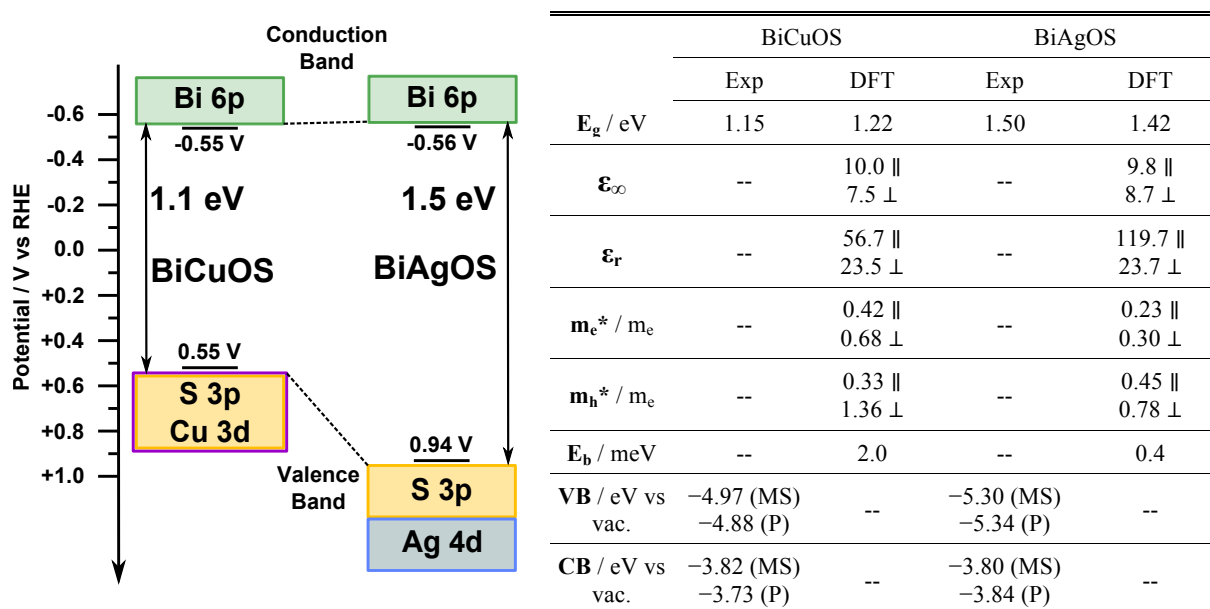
Conduction Band

Bi 6p

-0.55 V

Bi 6p

-0.56 V

-0.6
-0.4
-0.2
0.0
+0.2
+0.4
+0.6
+0.8
+1.0

Potential / V vs RHE

1.1 eV

BiCuOS

1.5 eV

BiAgOS

0.55 V

S 3p
Cu 3d

0.94 V

Valence Band

S 3p

Ag 4d

| | BiCuOS | | BiAgOS | |
|---|---|---|---|---|
| | Exp | DFT | Exp | DFT |
| $\mathbf{E_g}$ / eV | 1.15 | 1.22 | 1.50 | 1.42 |
| $\boldsymbol{\varepsilon_\infty}$ | -- | 10.0 ∥ 7.5 ⊥ | -- | 9.8 ∥ 8.7 ⊥ |
| $\boldsymbol{\varepsilon_r}$ | -- | 56.7 ∥ 23.5 ⊥ | -- | 119.7 ∥ 23.7 ⊥ |
| $\mathbf{m_e}$* / $m_e$ | -- | 0.42 ∥ 0.68 ⊥ | -- | 0.23 ∥ 0.30 ⊥ |
| $\mathbf{m_h}$* / $m_e$ | -- | 0.33 ∥ 1.36 ⊥ | -- | 0.45 ∥ 0.78 ⊥ |
| $\mathbf{E_b}$ / meV | -- | 2.0 | -- | 0.4 |
| **VB** / eV vs vac. | −4.97 (MS) −4.88 (P) | -- | −5.30 (MS) −5.34 (P) | -- |
| **CB** / eV vs vac. | −3.82 (MS) −3.73 (P) | -- | −3.80 (MS) −3.84 (P) | -- |